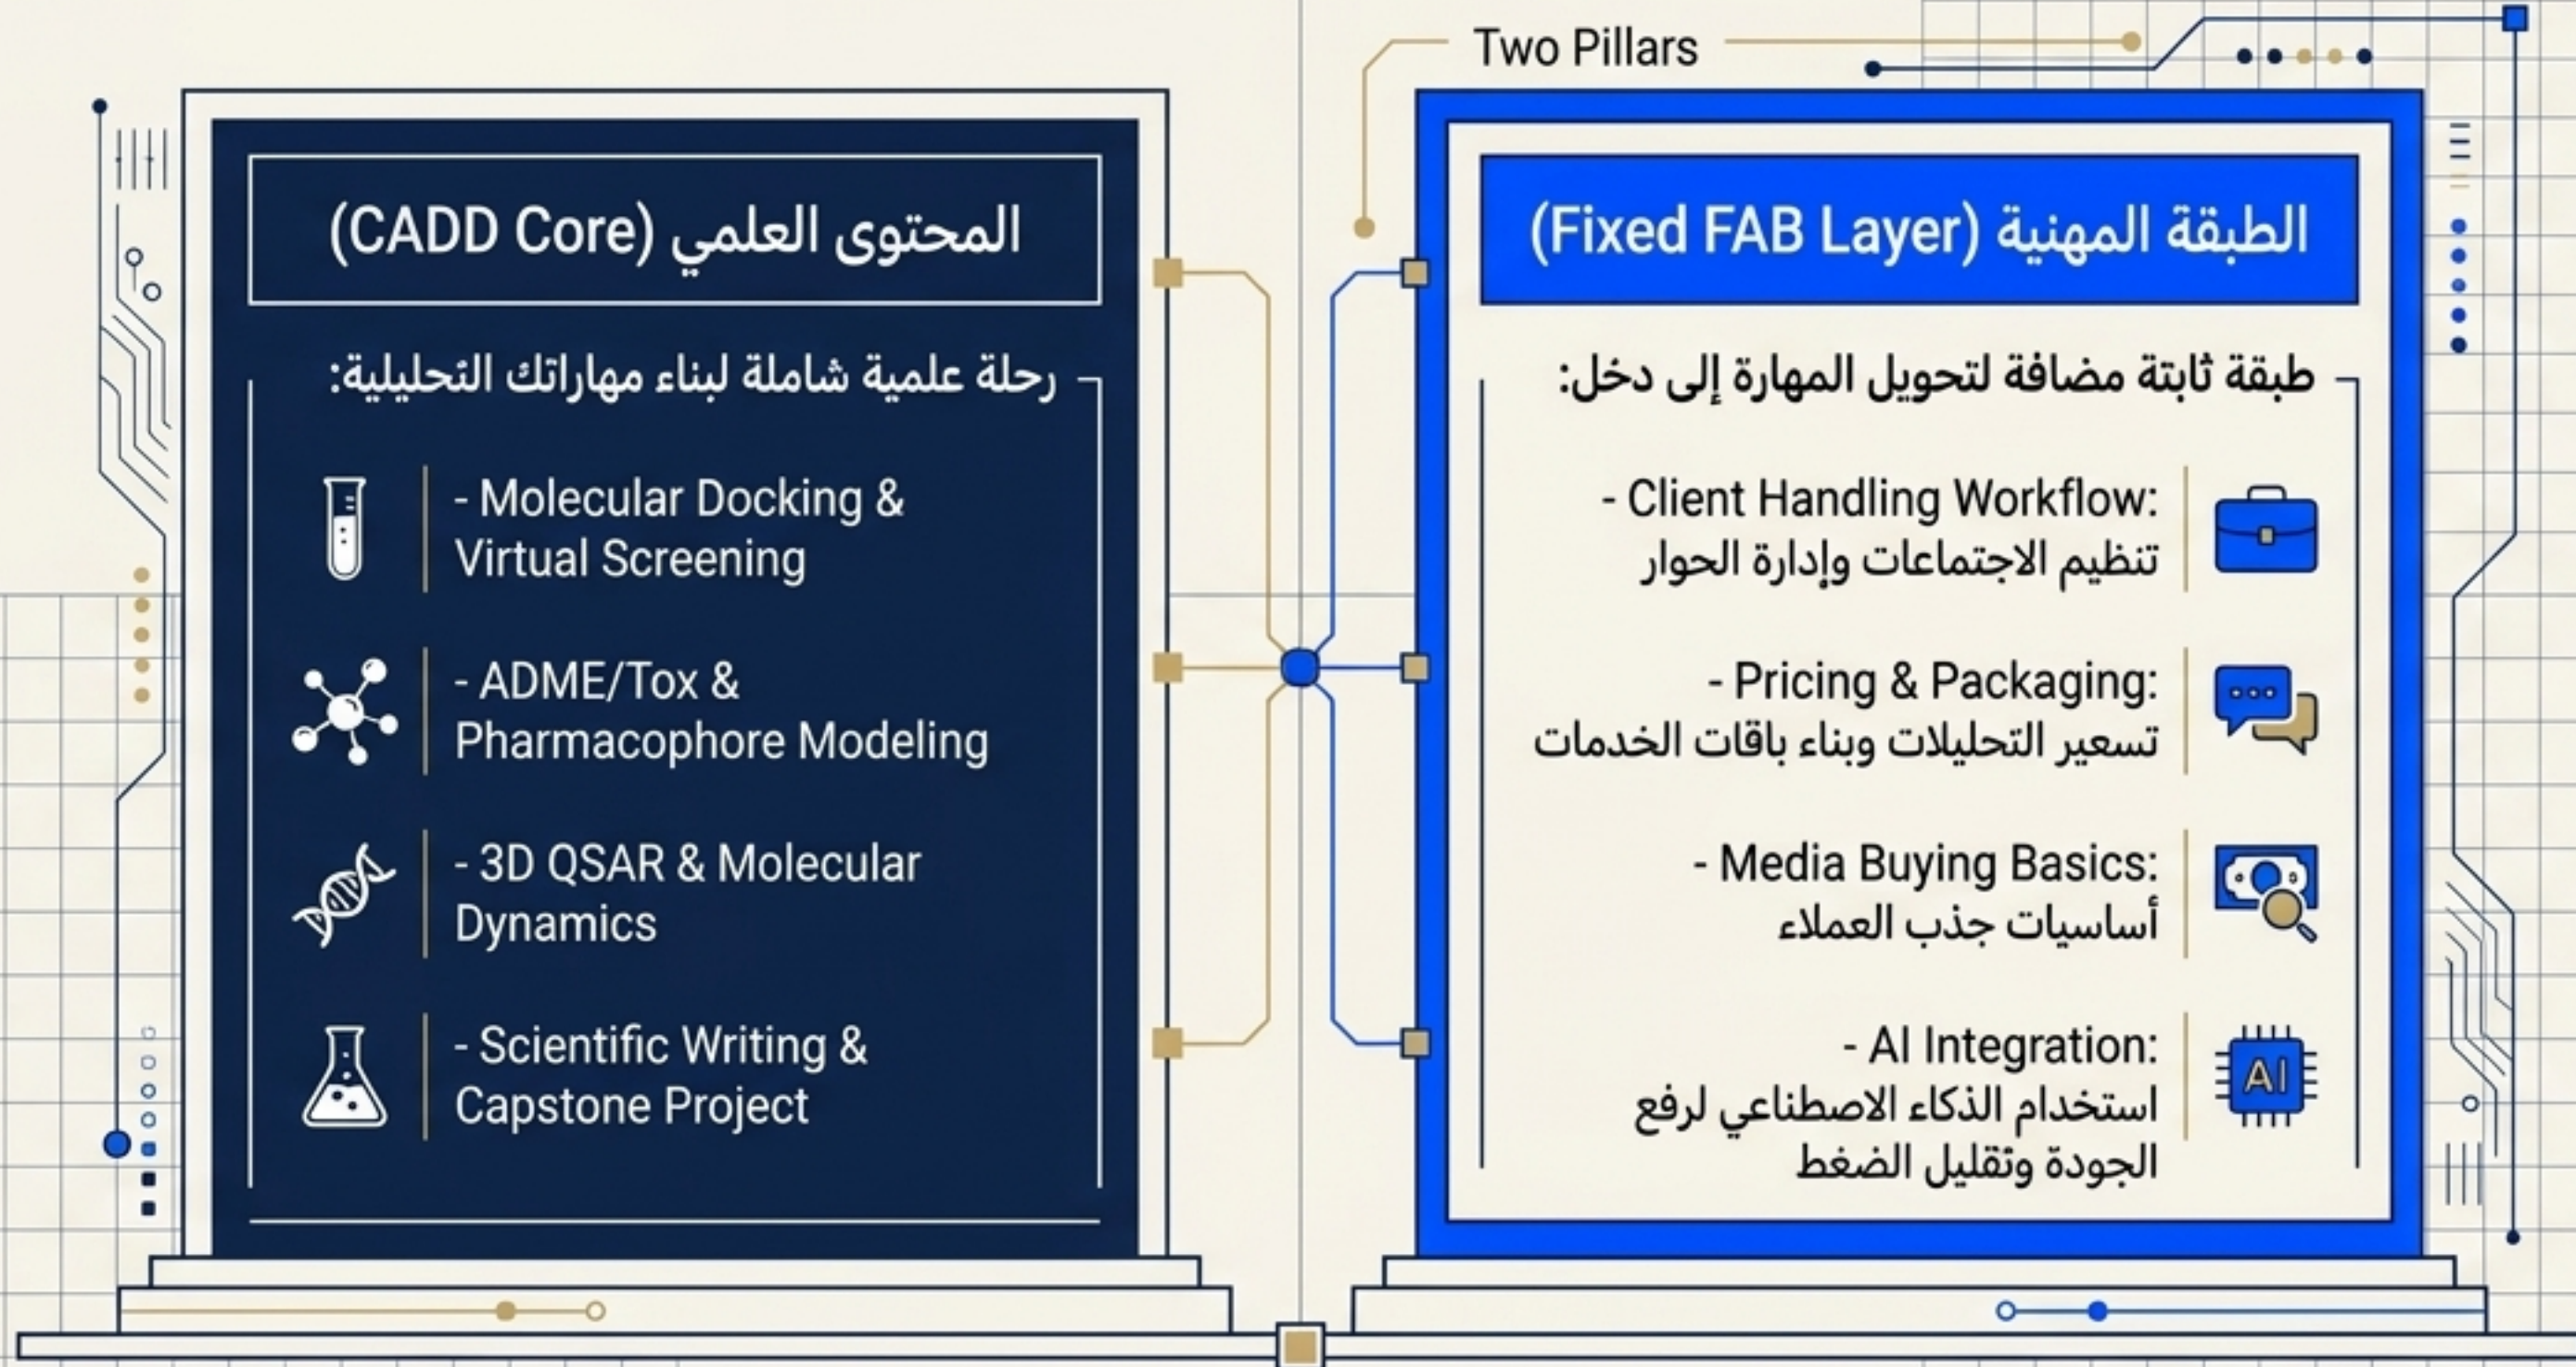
Two Pillars

المحتوى العلمي (CADD Core)

رحلة علمية شاملة لبناء مهاراتك التحليلية:

- Molecular Docking & Virtual Screening

- ADME/Tox & Pharmacophore Modeling

- 3D QSAR & Molecular Dynamics

- Scientific Writing & Capstone Project

الطبقة المهنية (Fixed FAB Layer)

طبقة ثابتة مضافة لتحويل المهارة إلى دخل:

- Client Handling Workflow: تنظيم الاجتماعات وإدارة الحوار

- Pricing & Packaging: تسعير التحليلات وبناء باقات الخدمات

- Media Buying Basics: أساسيات جذب العملاء

- AI Integration: استخدام الذكاء الاصطناعي لرفع الجودة وتقليل الضغط

AI